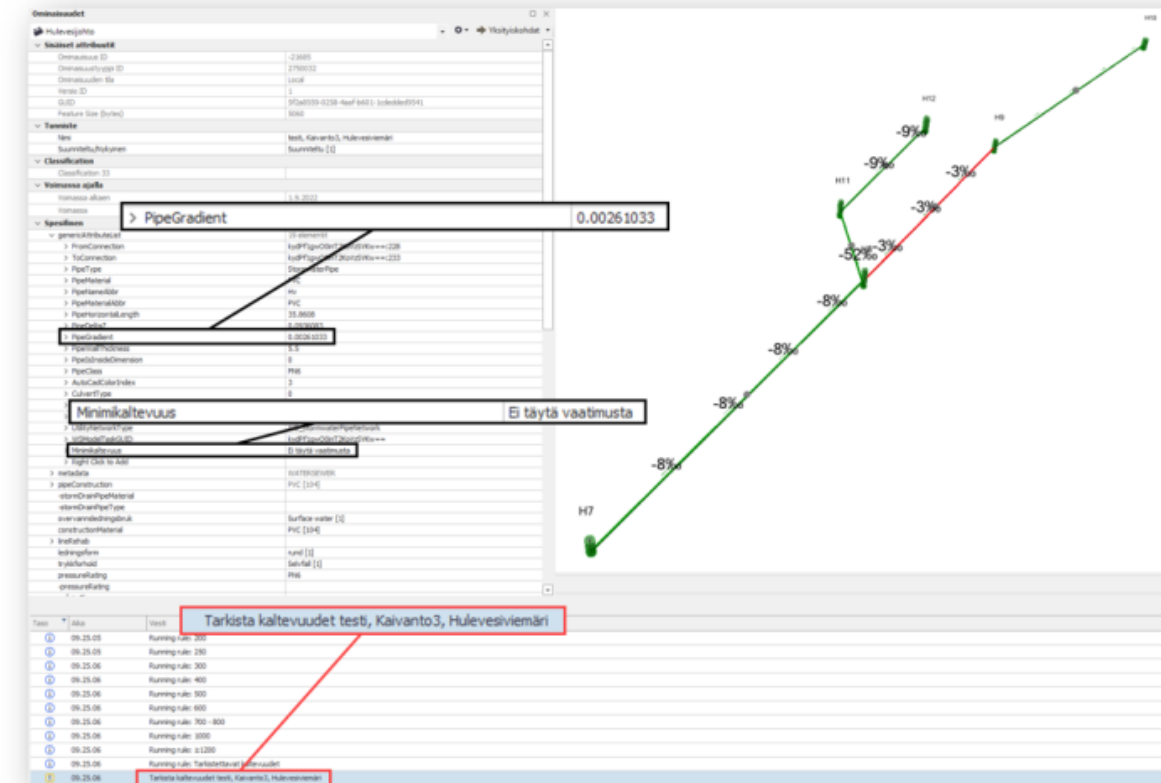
Ominaisuudet

Hulevesijohto

Yksityiskohdat

Sisäiset attribuutit

Ominaisuus ID -21685

Ominaisuustyyppi ID 2750032

Ominaisuuden tila Local

Versio ID 1

GUID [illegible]

Feature Size (bytes) 5060

Tunniste

Nimi testi, Kaivanto3, Hulevesiviemäri

Suunniteltu/toteutunut Suunniteltu [1]

Classification

Classification 33

Voimassa ajalla

Voimassa alkaen 1.9.2022

Voimassa

Spesifinen

genericAttributeList 19 elementit

FromConnection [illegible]

ToConnection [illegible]

PipeType StormWaterPipe

PipeMaterial PVC

PipeNameAbbr HV

PipeMaterialAbbr PVC

PipeHorizontalLength 35.8608

PipeDeltaZ 0.0936082

PipeGradient 0.00261033

PipeWallThickness 5.5

PipeInsideDimension 0

PipeClass PN6

AutoCadColorIndex 3

CulvertType 0

UtilityNetworkType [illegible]

W3ModelTaskGUID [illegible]

Minimikaltevuus Ei täytä vaatimusta

Right Click to Add

metadata WATERSEWER

pipeConstruction PVC [104]

stormDrainPipeMaterial

stormDrainPipeType

overvannsledningsbruk Surface water [1]

constructionMaterial PVC [104]

lineRehab

ledningsform rund [1]

trykkforhold Selvfall [1]

pressureRating PN6

pressureRating

> PipeGradient 0.00261033

Minimikaltevuus Ei täytä vaatimusta

H10

H12

H9

H11

H7

-9‰

-9‰

-3‰

-3‰

-3‰

-52‰

-8‰

-8‰

-8‰

-8‰

Taso Aika Viesti

Tarkista kaltevuudet testi, Kaivanto3, Hulevesiviemäri

09.25.03 Running rule: 200

09.25.05 Running rule: 250

09.25.06 Running rule: 300

09.25.06 Running rule: 400

09.25.06 Running rule: 500

09.25.06 Running rule: 600

09.25.06 Running rule: 700 - 800

09.25.06 Running rule: 1000

09.25.06 Running rule: ≥1200

09.25.06 Running rule: Tarkistettavat kaltevuudet

09.25.06 Tarkista kaltevuudet testi, Kaivanto3, Hulevesiviemäri